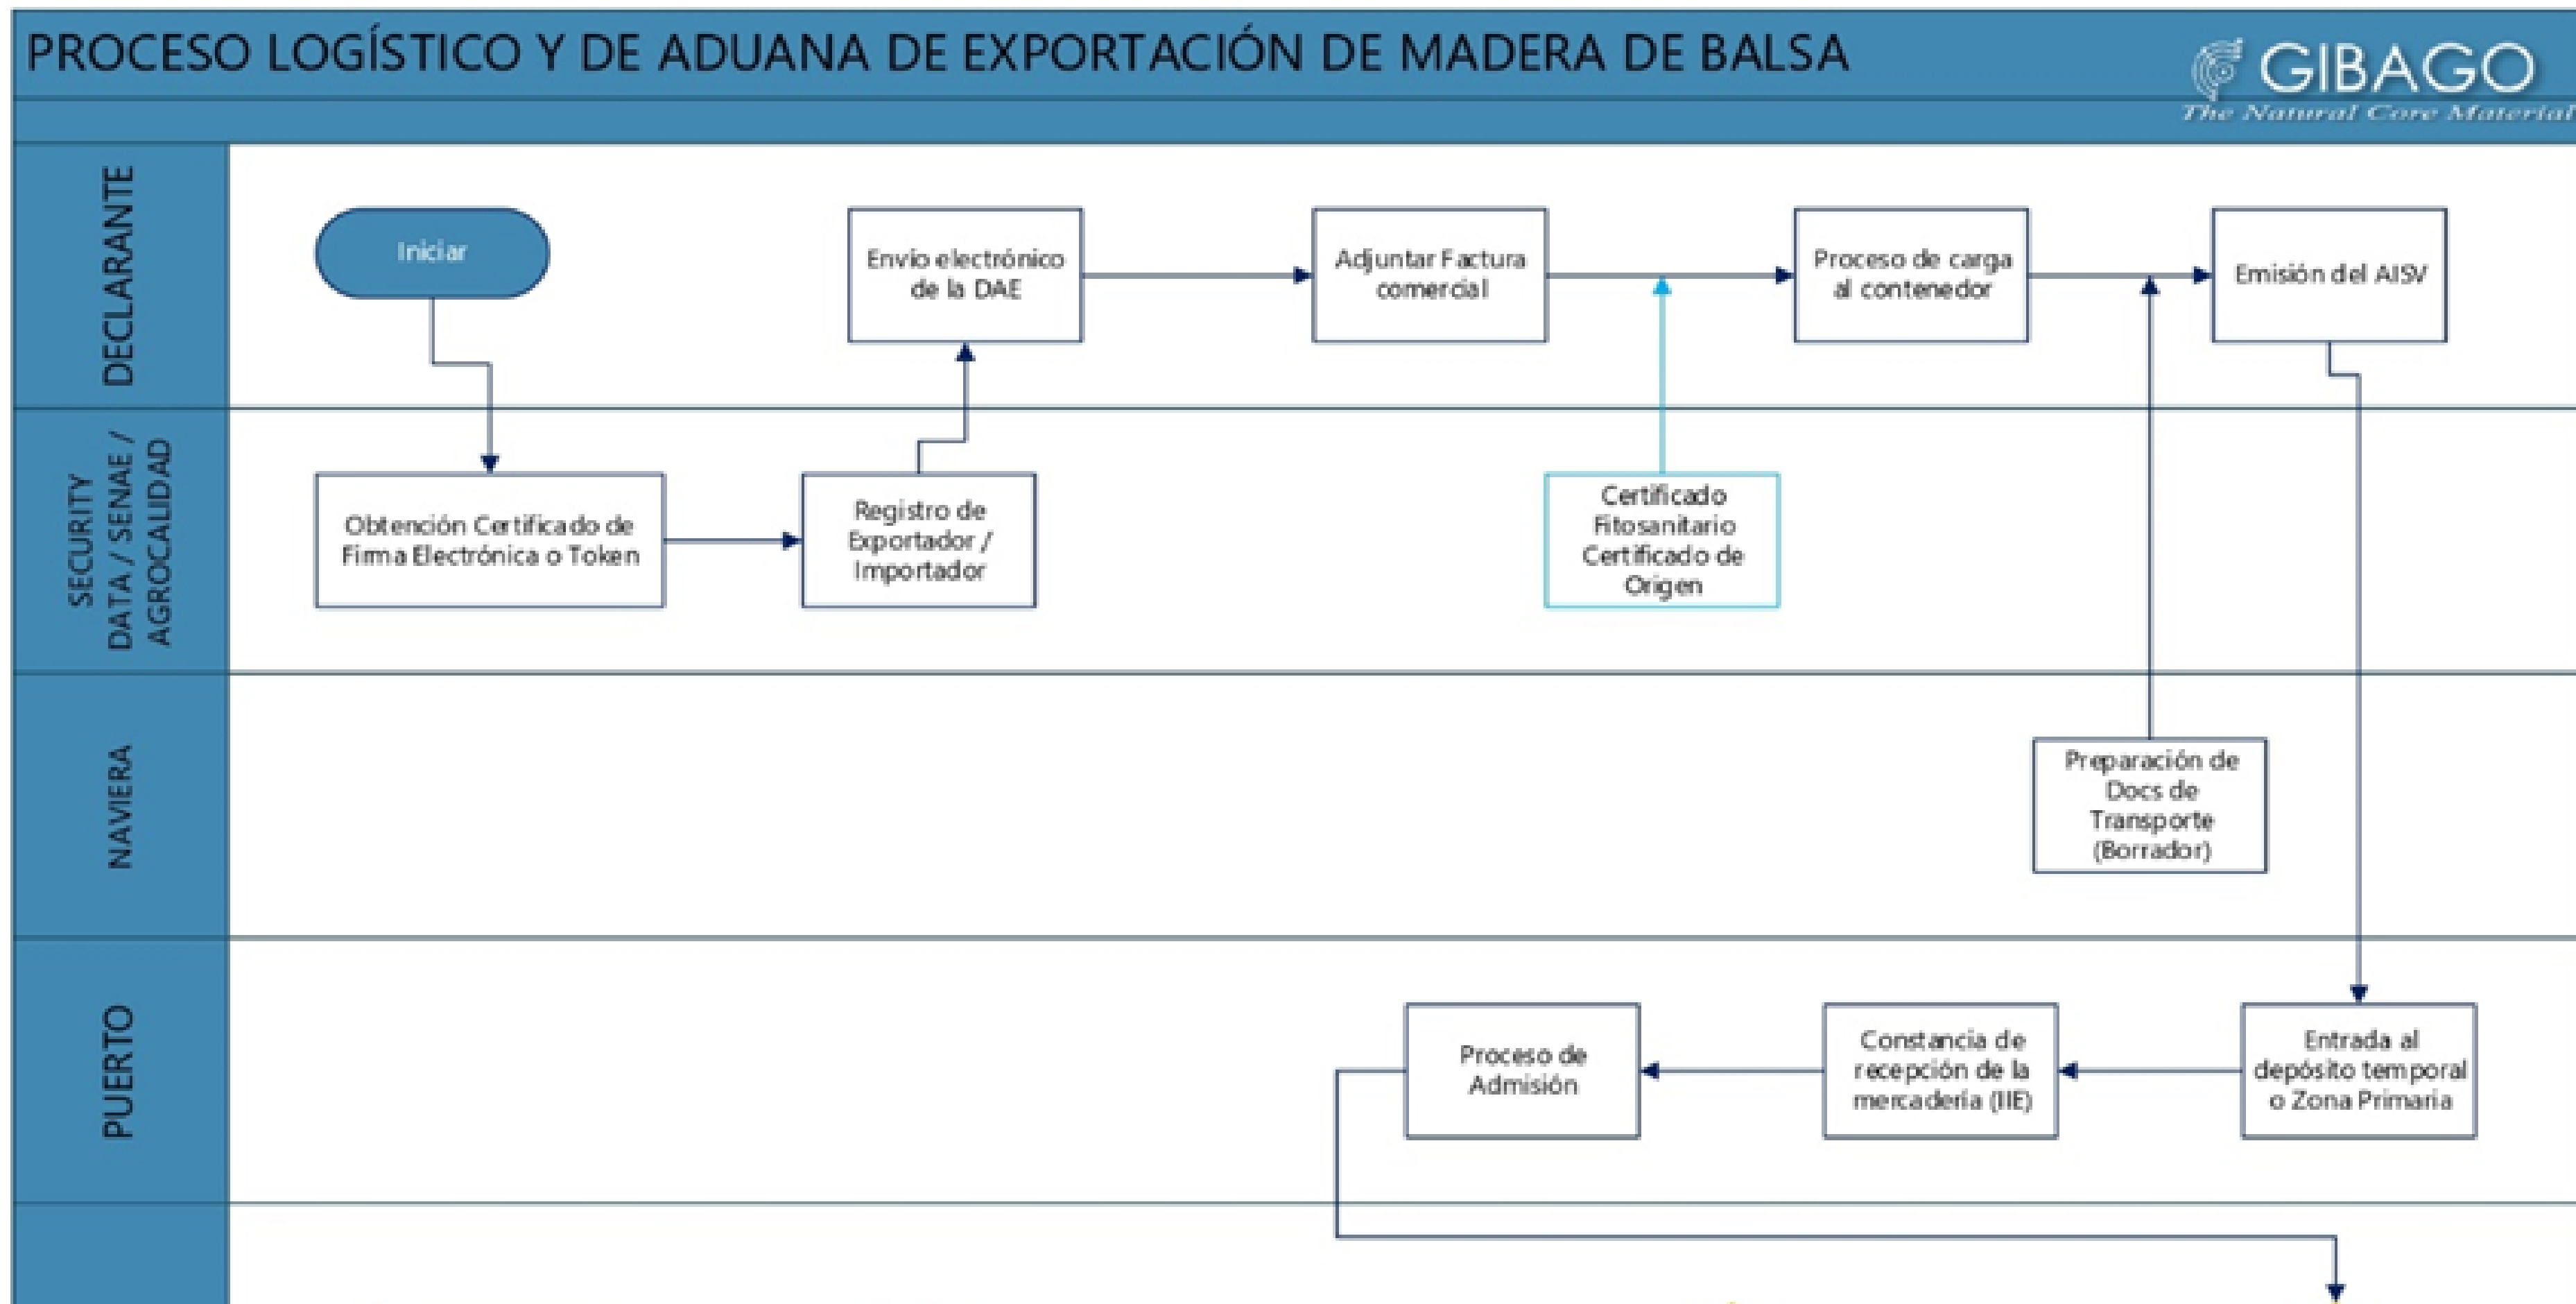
PROCESO LOGÍSTICO Y DE ADUANA DE EXPORTACIÓN DE MADERA DE BALSA

GIBAGO
The Natural Core Material

DECLARANTE

Iniciar

Envío electrónico de la DAE

Adjuntar Factura comercial

Proceso de carga al contenedor

Emisión del AISV

SECURITY DATA / SENAE / AGROCALIDAD

Obtención Certificado de Firma Electrónica o Token

Registro de Exportador / Importador

Certificado Fitosanitario Certificado de Origen

NAVIERA

Preparación de Docs de Transporte (Borrador)

PUERTO

Proceso de Admisión

Constancia de recepción de la mercadería (IIE)

Entrada al depósito temporal o Zona Primaria